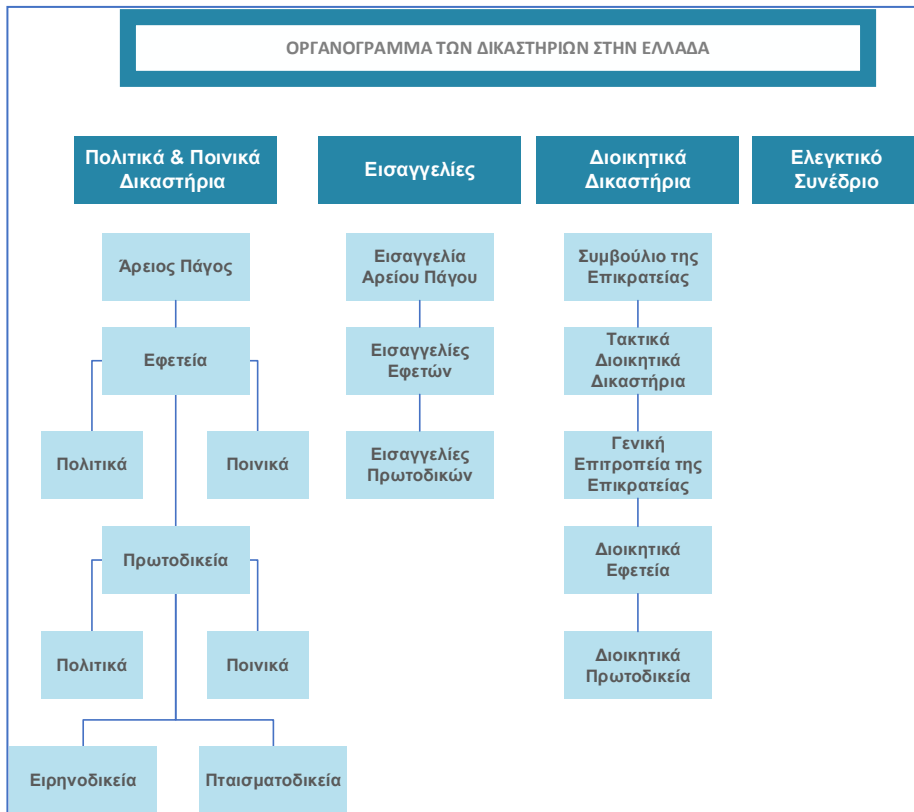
ΟΡΓΑΝΟΓΡΑΜΜΑ ΤΩΝ ΔΙΚΑΣΤΗΡΙΩΝ ΣΤΗΝ ΕΛΛΑΔΑ

Πολιτικά & Ποινικά Δικαστήρια

Άρειος Πάγος

Εφετεία

Πολιτικά

Ποινικά

Πρωτοδικεία

Πολιτικά

Ποινικά

Ειρηνοδικεία

Πταισματοδικεία

Εισαγγελίες

Εισαγγελία Αρείου Πάγου

Εισαγγελίες Εφετών

Εισαγγελίες Πρωτοδικών

Διοικητικά Δικαστήρια

Συμβούλιο της Επικρατείας

Τακτικά Διοικητικά Δικαστήρια

Γενική Επιτροπεία της Επικρατείας

Διοικητικά Εφετεία

Διοικητικά Πρωτοδικεία

Ελεγκτικό Συνέδριο